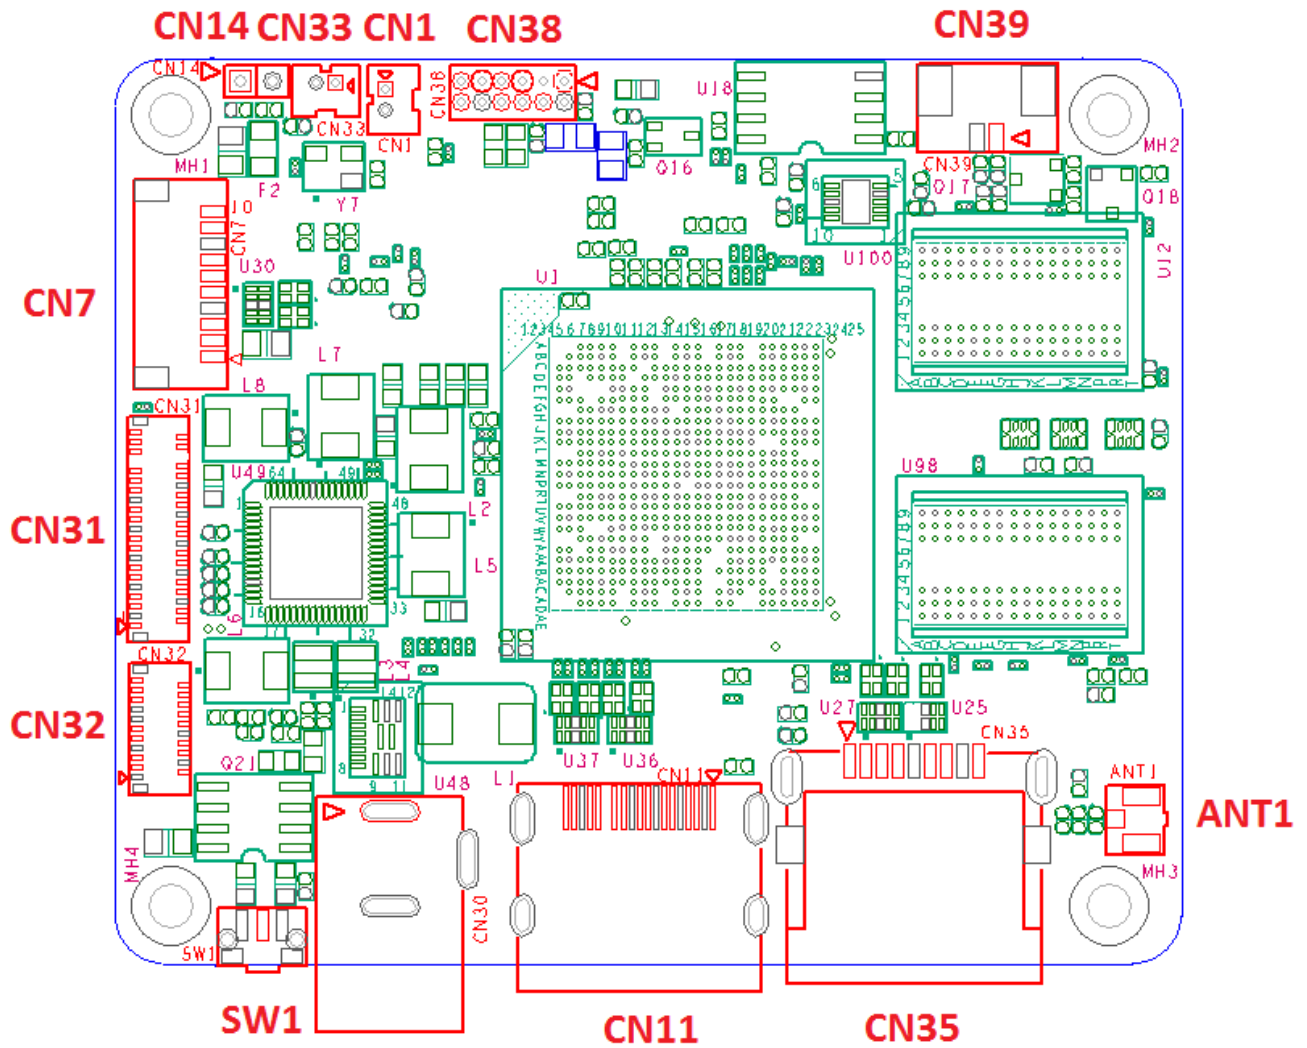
CN14 CN33 CN1 CN38

CN39

CN14

CN33

CN1

CN38

U18

MH1

F2

Y7

Q16

CN39

Q17

Q18

MH2

J0

CN7

U30

U100

U12

CN7

U1

L7

L8

CN31

U49

64

49

48

L2

U98

CN31

L5

16

33

L6

17

32

CN32

L3

L4

CN32

U27

U25

Q21

U37

U36

CN35

8

9

U48

L1

CN11

ANT1

ANT1

MH4

CN30

MH3

SW1

SW1

CN11

CN35